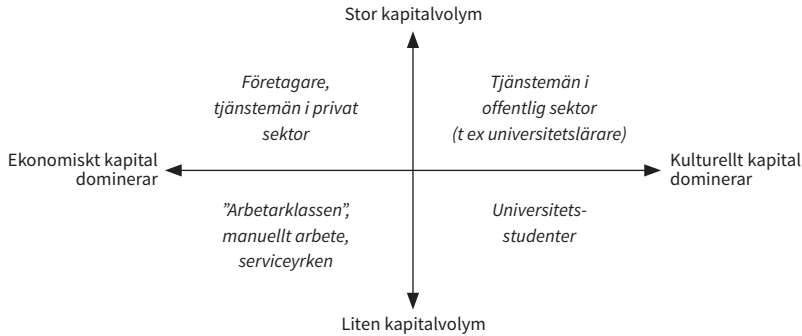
Stor kapitalvolym

Företagare, tjänstemän i privat sektor

Tjänstemän i offentlig sektor (t ex universitetslärare)

Ekonomiskt kapital dominerar

Kulturellt kapital dominerar

”Arbetarklassen”, manuellt arbete, serviceyrken

Universitetsstudenter

Liten kapitalvolym